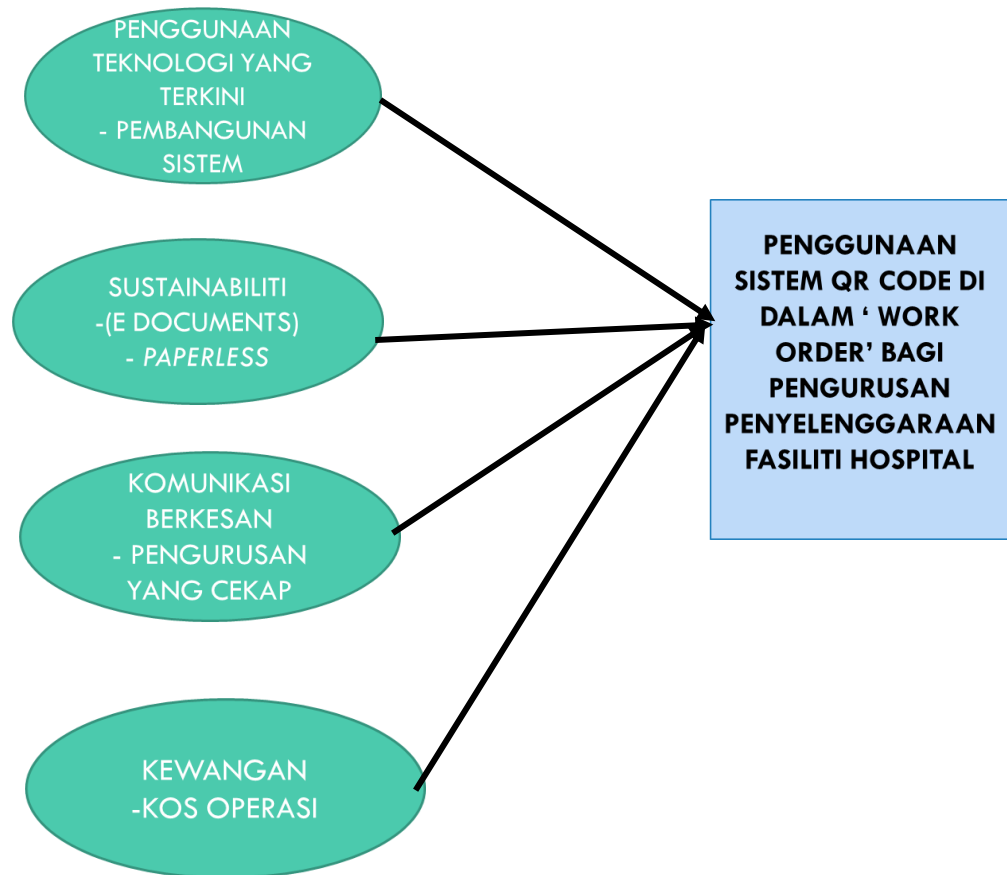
PENGGUNAAN TEKNOLOGI YANG TERKINI
- PEMBANGUNAN SISTEM

SUSTAINABILITI
-(E DOCUMENTS)
- PAPERLESS

KOMUNIKASI BERKESAN
- PENGURUSAN YANG CEKAP

KEWANGAN
-KOS OPERASI

PENGGUNAAN SISTEM QR CODE DI DALAM ' WORK ORDER' BAGI PENGURUSAN PENYELENGGARAAN FASILITI HOSPITAL